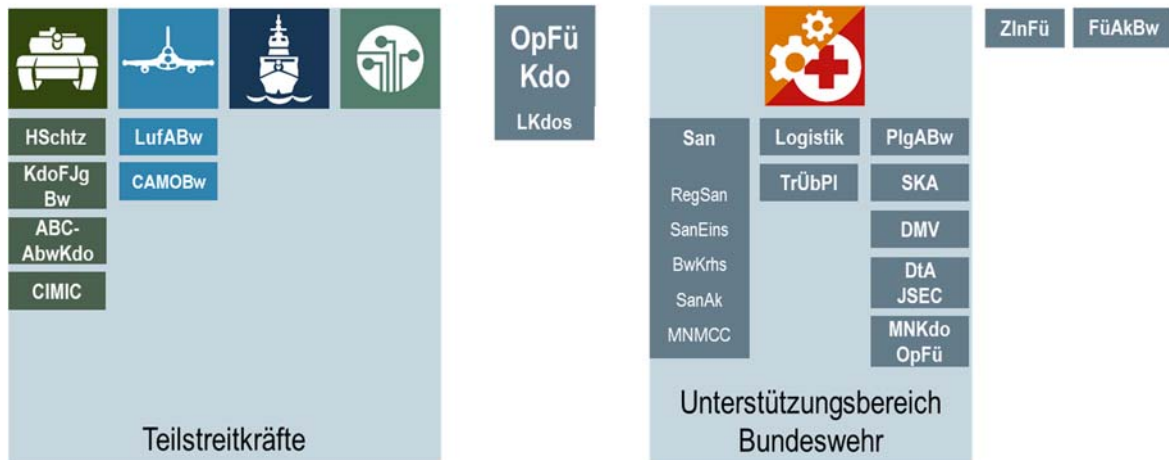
HSchtz

KdoFJg Bw

ABC-AbwKdo

CIMIC

LufABw

CAMOBw

Teilstreitkräfte

OpFü Kdo

LKdos

San

RegSan

SanEins

BwKrhs

SanAk

MNMCC

Logistik

TrÜbPl

PlgABw

SKA

DMV

DtA JSEC

MNKdo OpFü

Unterstützungsbereich Bundeswehr

ZInFü

FüAkBw